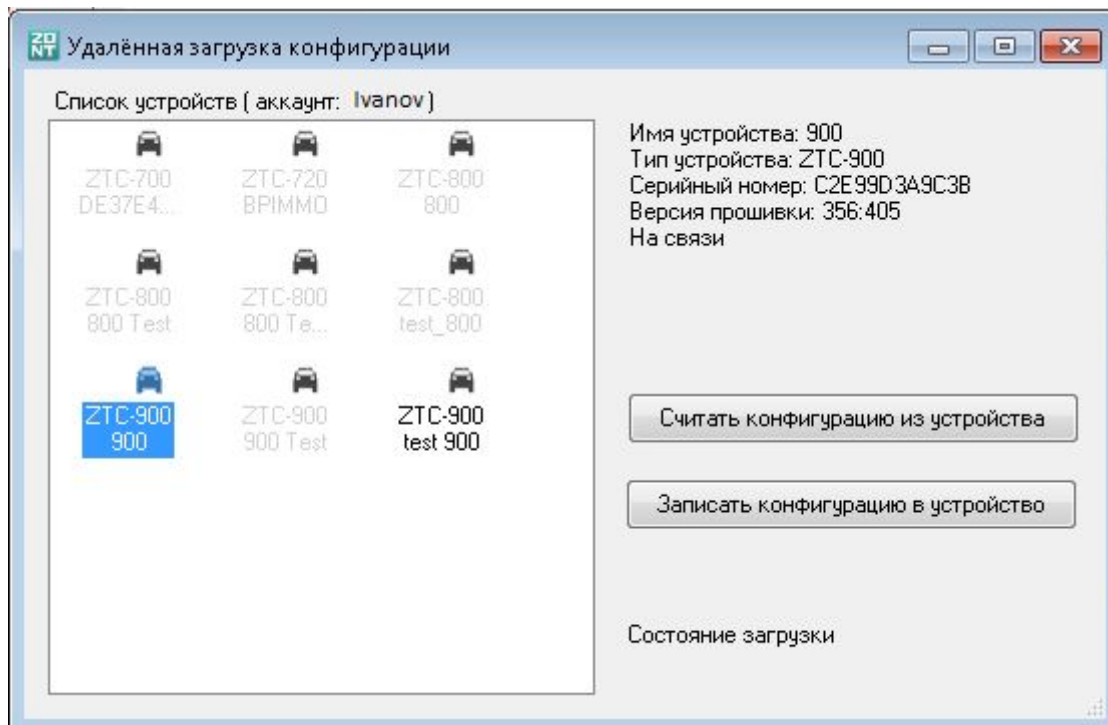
ZONT Удалённая загрузка конфигурации

Список устройств ( аккаунт: Ivanov )

ZTC-700 DE37E4...

ZTC-720 BPIMMO

ZTC-800 800

ZTC-800 800 Test

ZTC-800 800 Te...

ZTC-800 test_800

ZTC-900 900

ZTC-900 900 Test

ZTC-900 test 900

Имя устройства: 900
Тип устройства: ZTC-900
Серийный номер: C2E99D3A9C3B
Версия прошивки: 356:405
На связи

Считать конфигурацию из устройства

Записать конфигурацию в устройство

Состояние загрузки